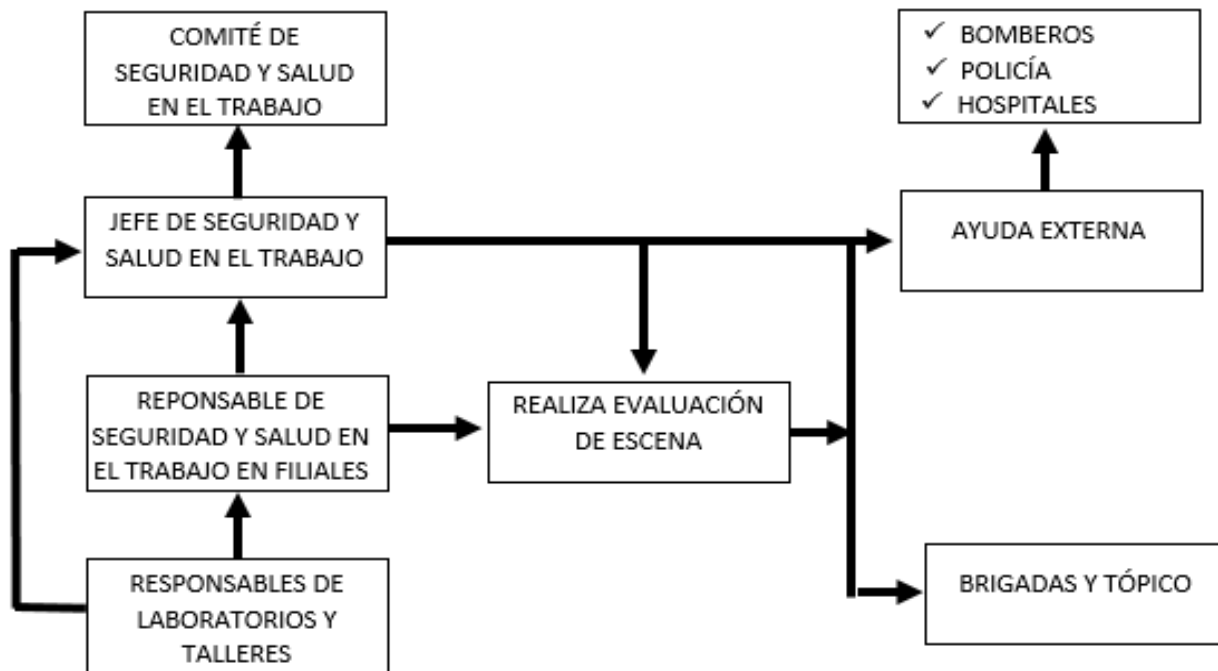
COMITÉ DE SEGURIDAD Y SALUD EN EL TRABAJO

✓ BOMBEROS
✓ POLICÍA
✓ HOSPITALES

JEFE DE SEGURIDAD Y SALUD EN EL TRABAJO

AYUDA EXTERNA

REPONSABLE DE SEGURIDAD Y SALUD EN EL TRABAJO EN FILIALES

REALIZA EVALUACIÓN DE ESCENA

RESPONSABLES DE LABORATORIOS Y TALLERES

BRIGADAS Y TÓPICO